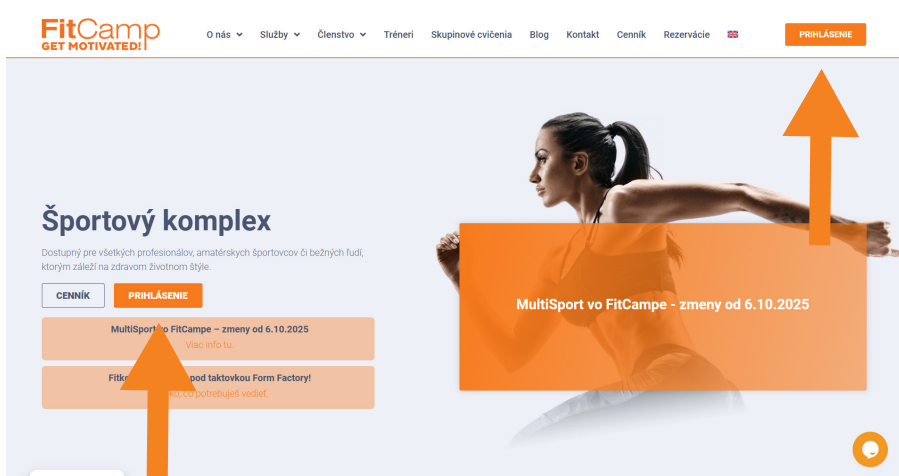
FitCamp
GET MOTIVATED!

O nás Služby Členstvo Tréneri Skupinové cvičenia Blog Kontakt Cenník Rezervácie

PRIHLÁSENIE

Športový komplex

Dostupný pre všetkých profesionálov, amatérskych športovcov či bežných ľudí, ktorým záleží na zdravom životnom štýle.

CENNÍK PRIHLÁSENIE

MultiSport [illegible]o FitCampe – zmeny od 6.10.2025
Viac info tu.

Fitk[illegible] pod taktovkou Form Factory!
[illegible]ku, čo potrebuješ vedieť.

MultiSport vo FitCampe - zmeny od 6.10.2025